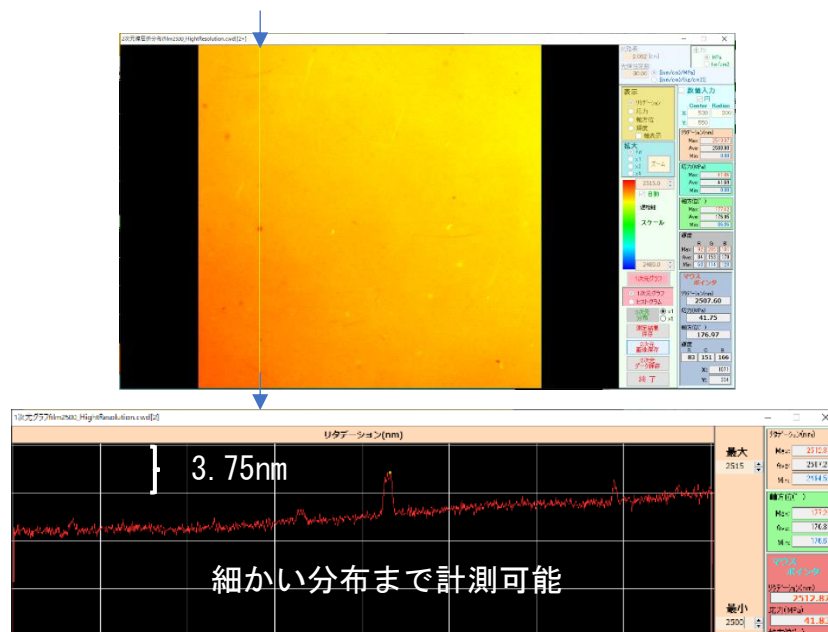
2次元複屈折分布(film2500_HighResolution.cwd)[2]

表示
リタデーション
応力
軸方位
輝度
軸表示

拡大
ズーム

2515.0
自動
連続量
スケール
2480.0

数値入力
Center Radius
X: 500 300
Y: 550

リタデーション(nm)
Max
Ave 2500.00
Min

応力(MPa)
Max
Ave
Min

軸方位(°)
Max
Ave
Min

輝度
R G B

1次元グラフ
ヒストグラム
終了

マウス
ポインタ
リタデーション(nm)
2507.60
応力(MPa)
41.75
軸方位(°)
176.97
輝度
R G B
83 151 166
X: 1071
Y: 104

1次元グラフ(film2500_HighResolution.cwd)[2]
リタデーション(nm)
3.75nm
細かい分布まで計測可能
最大
2515
最小
2500
リタデーション(nm)
Max
Ave
Min
軸方位(°)
Max
Ave
Min
マウス
ポインタ
リタデーション(nm)
2512.8
応力(MPa)
41.8